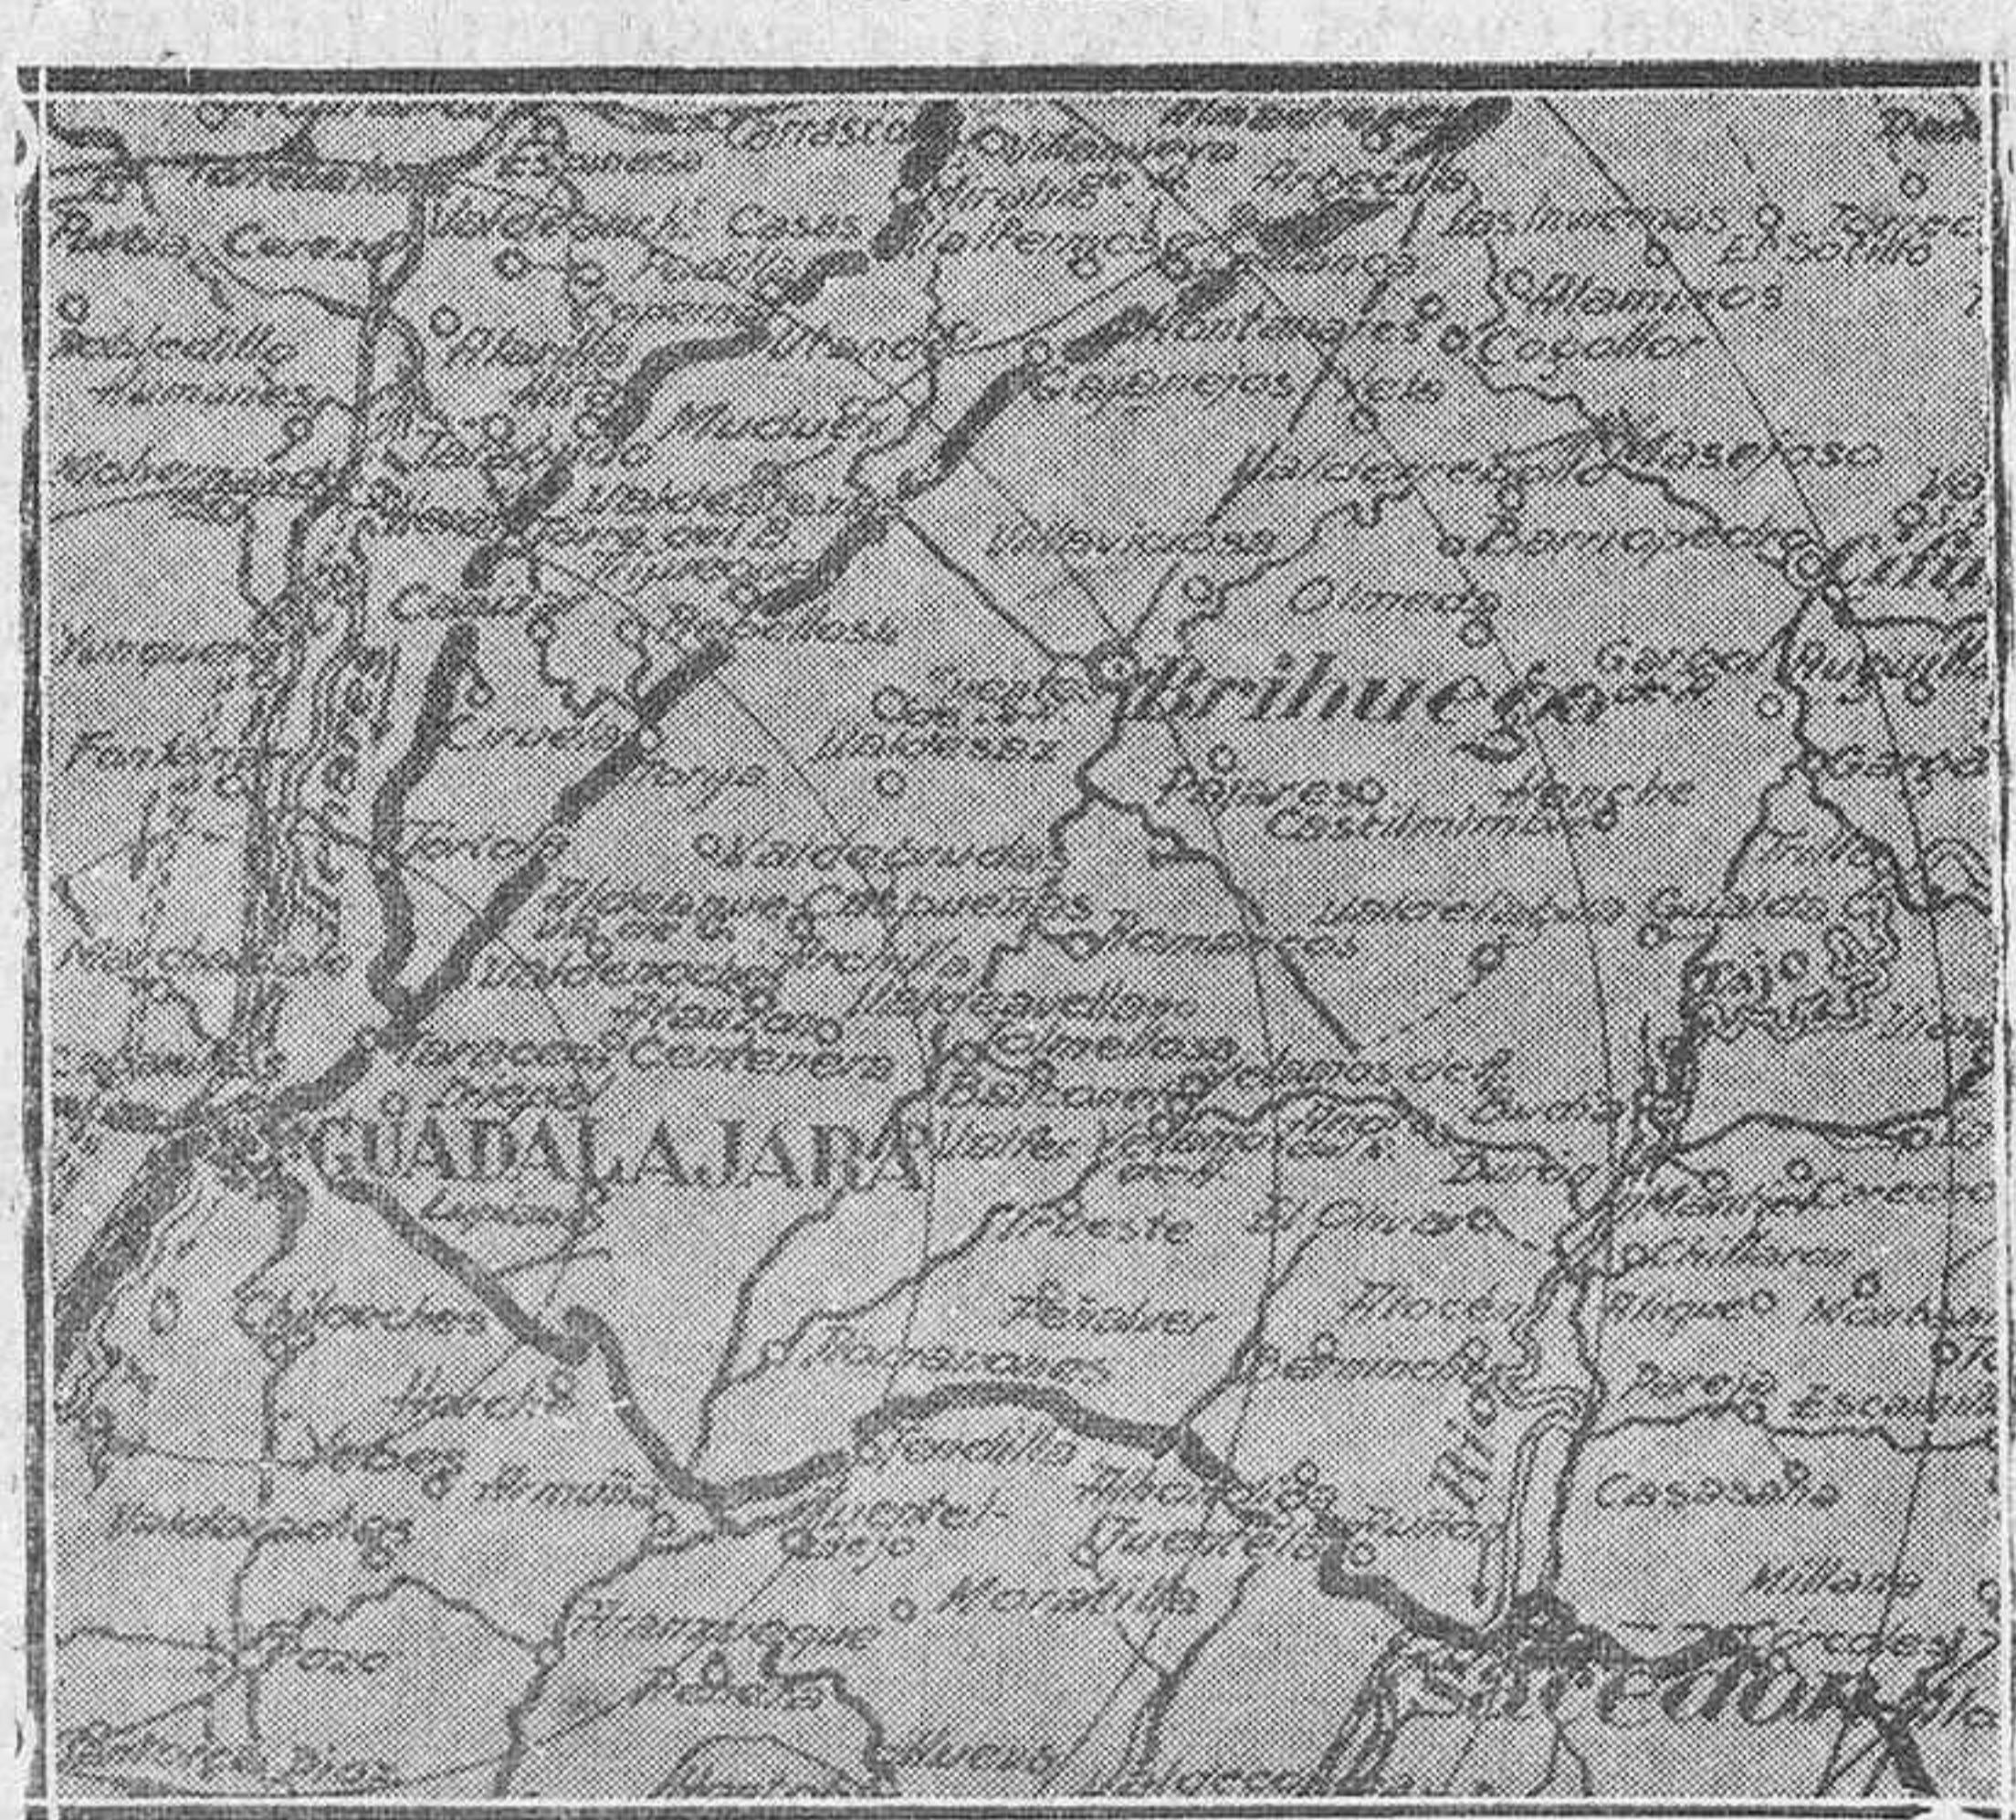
Carrascosa
Villanueva
Arbeteta
Las Inviernas
El Sotillo
Casas
Alaminos
Cogollor
Montarrón
Cañizar
Brihuega
Olmeda
Barriopedro
Cifuentes
Valdearenas
Muduex
Atanzón
Caspueñas
Pajares
Castilmimbre
Hontanares
Archilla
Valdeavellano
Centenera
Romanones
Yunquera
Fontanar
Marchamalo
Taracena
GUADALAJARA
Lupiana
Horche
Chiloeches
Yebes
Armuña
Aranzueque
Pioz
Pastrana
Moratilla
Tendilla
Fuentelencina
Hueva
Trillo
Durón
Budia
Chillarón
Alocén
Auñón
Sacedón
Casasana
Millana
Escamilla
Peñalver
Irueste
Renera
Tomellosa
Valfermoso
Torija
Valdegrudas
Balconete
Solanillos
Gargoles
Moranchel
Sacedoncillo
Villaviciosa
Ledanca
Iriepal
El Olivar